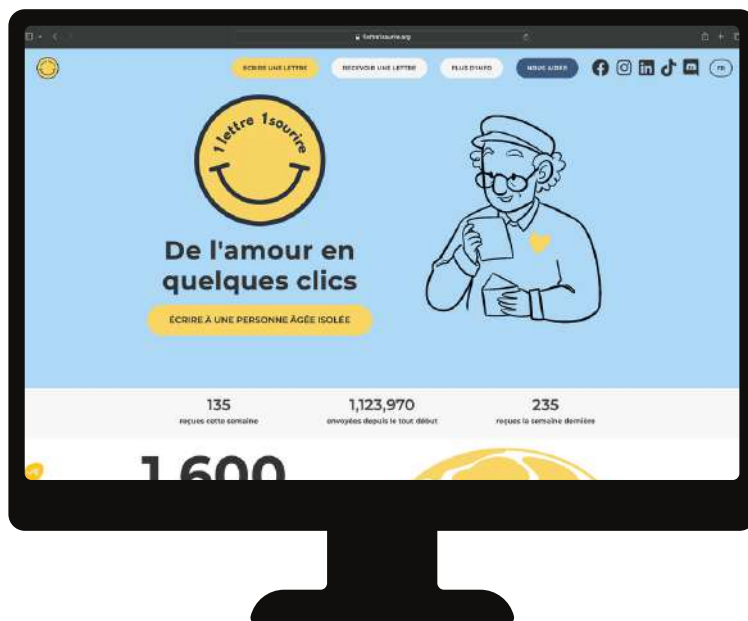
1lettre1sourire.org

ÉCRIRE UNE LETTRE RECEVOIR UNE LETTRE PLUS D'INFO NOUS AIDER

EN

1 lettre 1 sourire

De l'amour en quelques clics

ÉCRIRE À UNE PERSONNE ÂGÉE ISOLÉE

135
reçues cette semaine

1,123,970
envoyées depuis le tout début

235
reçues la semaine dernière

1,600